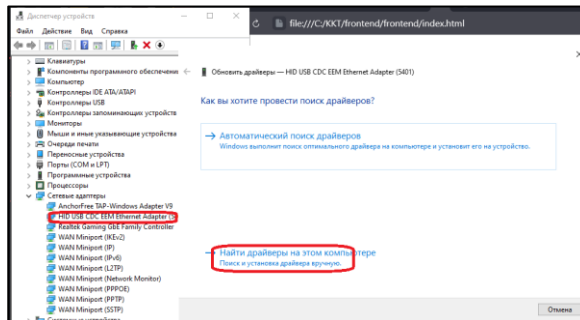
Диспетчер устройств
Файл Действие Вид Справка
file:///C:/KKT/frontend/frontend/index.html
Клавиатуры
Компоненты программного обеспечения
Компьютер
Контроллеры IDE ATA/ATAPI
Контроллеры USB
Контроллеры запоминающих устройств
Мониторы
Мыши и иные указывающие устройства
Очереди печати
Переносные устройства
Порты (COM и LPT)
Программные устройства
Процессоры
Сетевые адаптеры
AnchorFree TAP-Windows Adapter V9
HID USB CDC EEM Ethernet Adapter (5
Realtek Gaming GBE Family Controller
WAN Miniport (IKEv2)
WAN Miniport (IP)
WAN Miniport (IPv6)
WAN Miniport (L2TP)
WAN Miniport (Network Monitor)
WAN Miniport (PPPOE)
WAN Miniport (PPTP)
WAN Miniport (SSTP)

Обновить драйверы — HID USB CDC EEM Ethernet Adapter (5401)

Как вы хотите провести поиск драйверов?

→ Автоматический поиск драйверов
Windows выполнит поиск оптимального драйвера на компьютере и установит его на устройство.

→ Найти драйверы на этом компьютере
Поиск и установка драйвера вручную.

Отмена